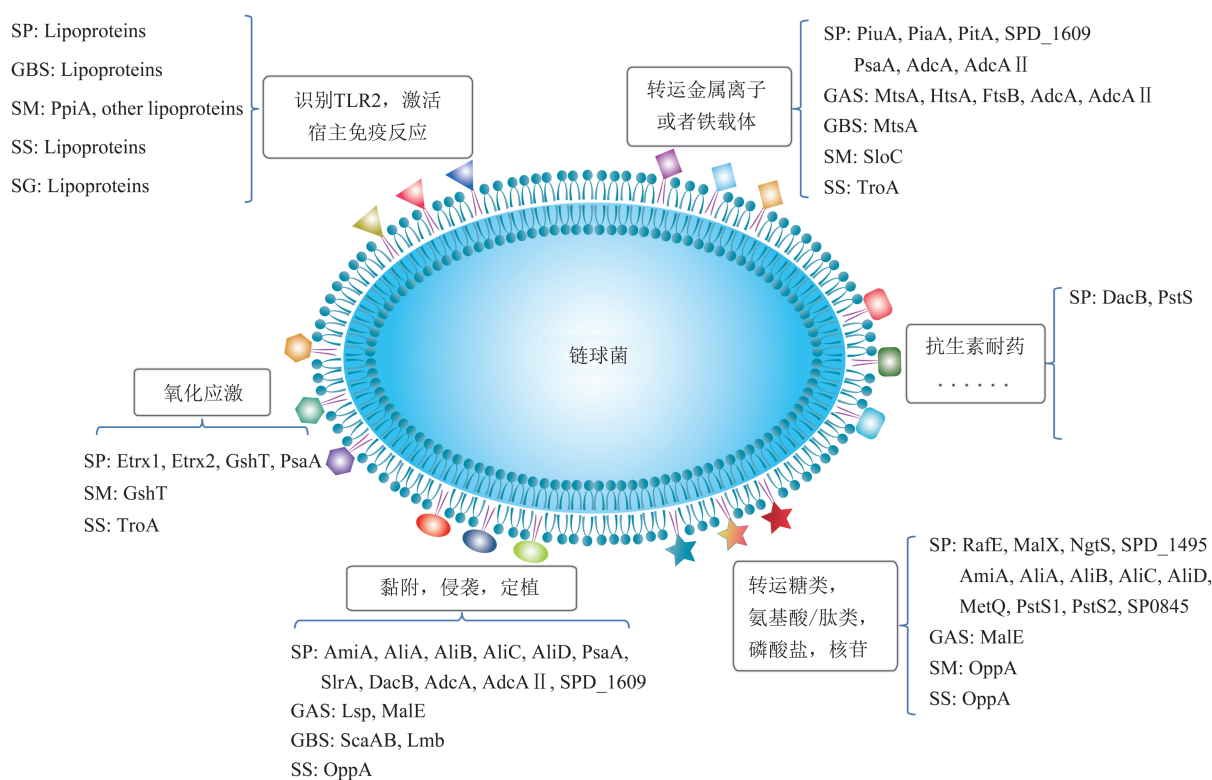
SP: Lipoproteins
GBS: Lipoproteins
SM: PpiA, other lipoproteins
SS: Lipoproteins
SG: Lipoproteins

识别TLR2，激活宿主免疫反应

转运金属离子或者铁载体

SP: PiuA, PiaA, PitA, SPD_1609
PsaA, AdcA, AdcA Ⅱ
GAS: MtsA, HtsA, FtsB, AdcA, AdcA Ⅱ
GBS: MtsA
SM: SloC
SS: TroA

SP: DacB, PstS

抗生素耐药
. . . . . .

链球菌

氧化应激

SP: Etrx1, Etrx2, GshT, PsaA
SM: GshT
SS: TroA

黏附，侵袭，定植

SP: AmiA, AliA, AliB, AliC, AliD, PsaA,
SlrA, DacB, AdcA, AdcA Ⅱ, SPD_1609
GAS: Lsp, MalE
GBS: ScaAB, Lmb
SS: OppA

转运糖类，氨基酸/肽类，磷酸盐，核苷

SP: RafE, MalX, NgtS, SPD_1495
AmiA, AliA, AliB, AliC, AliD,
MetQ, PstS1, PstS2, SP0845
GAS: MalE
SM: OppA
SS: OppA